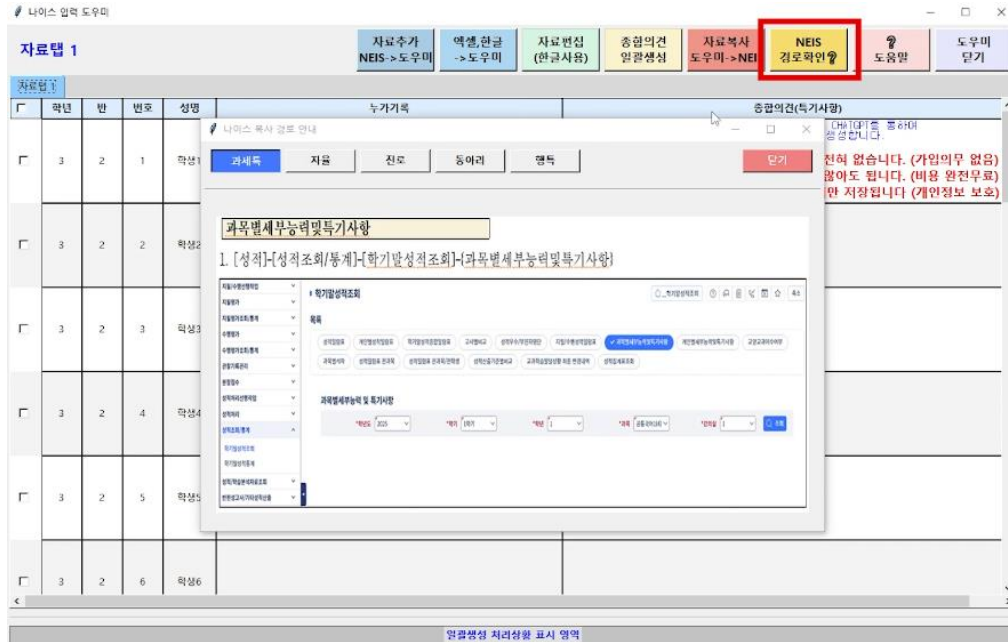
나이스 입력 도우미

자료탭 1

자료추가 NEIS->도우미

엑셀,한글 ->도우미

자료편집 (한글사용)

종합의견 일괄생성

자료복사 도우미->NEIS

NEIS 경로확인

도움말

도우미 닫기

자료탭1

| | 학년 | 반 | 번호 | 성명 | 누가기록 | 종합의견(특기사항) |
|---|---|---|---|---|---|---|
| | 3 | 2 | 1 | 학생1 | | CHATGPT를 통하여 생성합니다. 전혀 없습니다. (가입의무 없음) 않아도 됩니다. (비용 완전무료) 만 저장됩니다 (개인정보 보호) |
| | 3 | 2 | 2 | 학생2 | | |
| | 3 | 2 | 3 | 학생3 | | |
| | 3 | 2 | 4 | 학생4 | | |
| | 3 | 2 | 5 | 학생5 | | |
| | 3 | 2 | 6 | 학생6 | | |

나이스 복사 경로 안내

과세특 자율 진로 동아리 행특 닫기

과목별세부능력및특기사항

1. [성적]-[성적조회/통계]-[학기말성적조회]-[과목별세부능력및특기사항]

학기말성적조회

목록

과목별세부능력 및 특기사항

*학년도 2025 *학기 1학기 *학년 1 *과목 공통국어1(4) *반 1 조회

일괄생성 처리상황 표시 영역